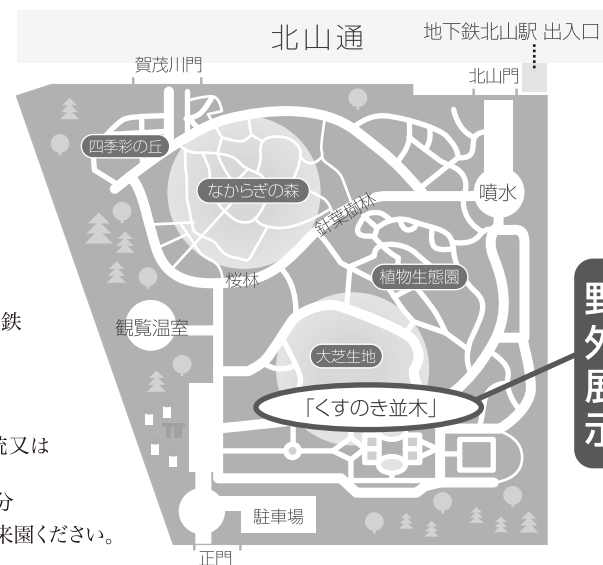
北山通

地下鉄北山駅 出入口

賀茂川門

北山門

四季彩の丘

なからぎの森

噴水

針葉樹林

桜林

植物生態園

観覧温室

大芝生地

「くすのき並木」

駐車場

正門

鉄

荒又は

分

来園ください。

野

外

展

示